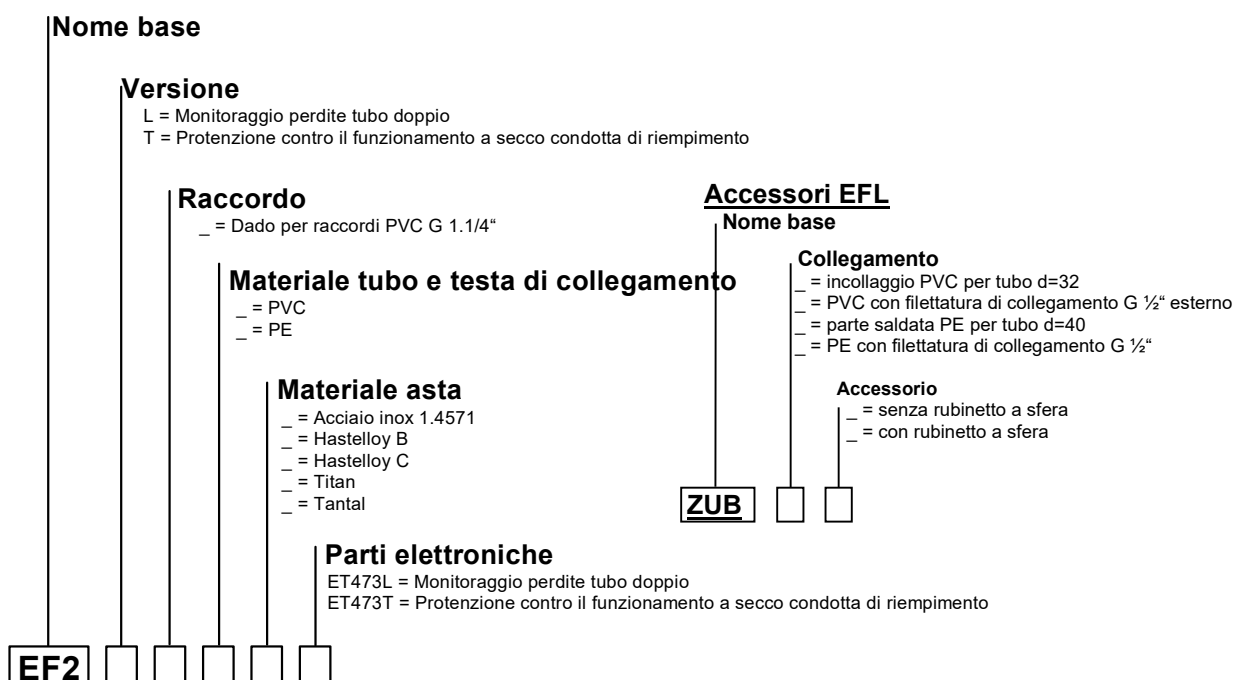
Nome base

Versione
L = Monitoraggio perdite tubo doppio
T = Protenzione contro il funzionamento a secco condotta di riempimento

Raccordo
_ = Dado per raccordi PVC G 1.1/4“

Materiale tubo e testa di collegamento
_ = PVC
_ = PE

Materiale asta
_ = Acciaio inox 1.4571
_ = Hastelloy B
_ = Hastelloy C
_ = Titan
_ = Tantal

Parti elettroniche
ET473L = Monitoraggio perdite tubo doppio
ET473T = Protenzione contro il funzionamento a secco condotta di riempimento

EF2

Accessori EFL
Nome base

Collegamento
_ = incollaggio PVC per tubo d=32
_ = PVC con filettatura di collegamento G ½“ esterno
_ = parte saldata PE per tubo d=40
_ = PE con filettatura di collegamento G ½“

Accessorio
_ = senza rubinetto a sfera
_ = con rubinetto a sfera

ZUB